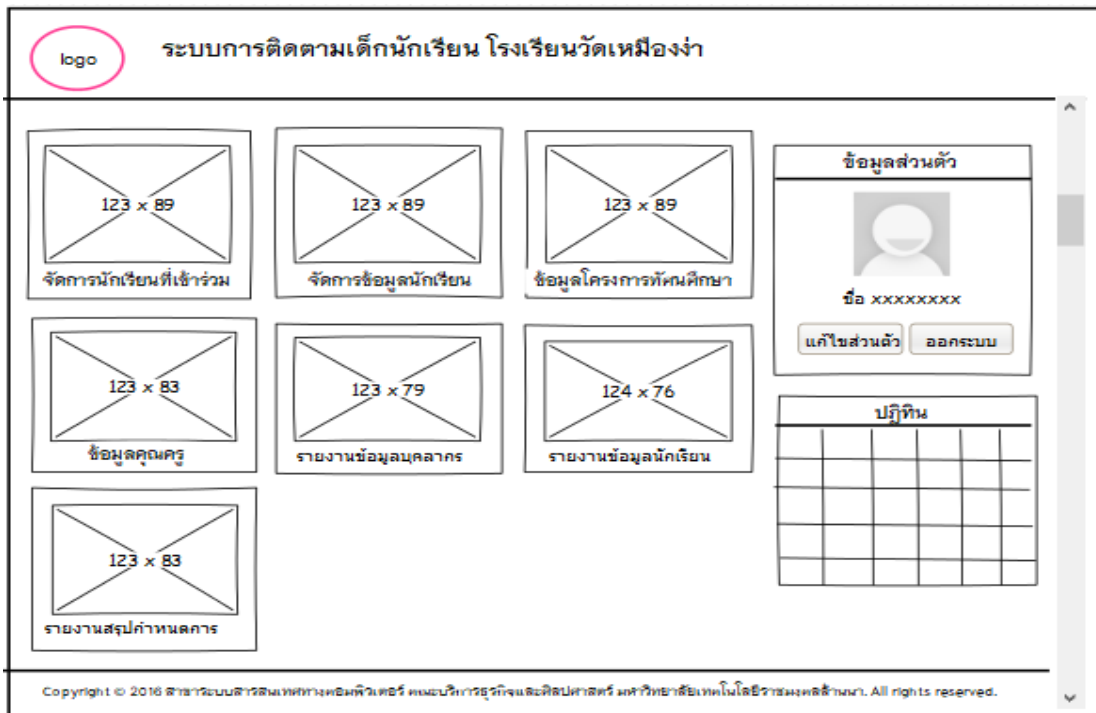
logo

ระบบการติดตามเด็กนักเรียน โรงเรียนวัดเหมืองง่า

123 x 89
จัดการนักเรียนที่เข้าร่วม

123 x 89
จัดการข้อมูลนักเรียน

123 x 89
ข้อมูลโครงการทัศนศึกษา

ข้อมูลส่วนตัว

ชื่อ xxxxxxxx

แก้ไขส่วนตัว

ออกระบบ

123 x 83
ข้อมูลคุณครู

123 x 79
รายงานข้อมูลบุคลากร

124 x 76
รายงานข้อมูลนักเรียน

ปฏิทิน

123 x 83
รายงานสรุปกำหนดการ

Copyright © 2016 สาขาระบบสารสนเทศทางคอมพิวเตอร์ คณะบริหารธุรกิจและศิลปศาสตร์ มหาวิทยาลัยเทคโนโลยีราชมงคลล้านนา. All rights reserved.